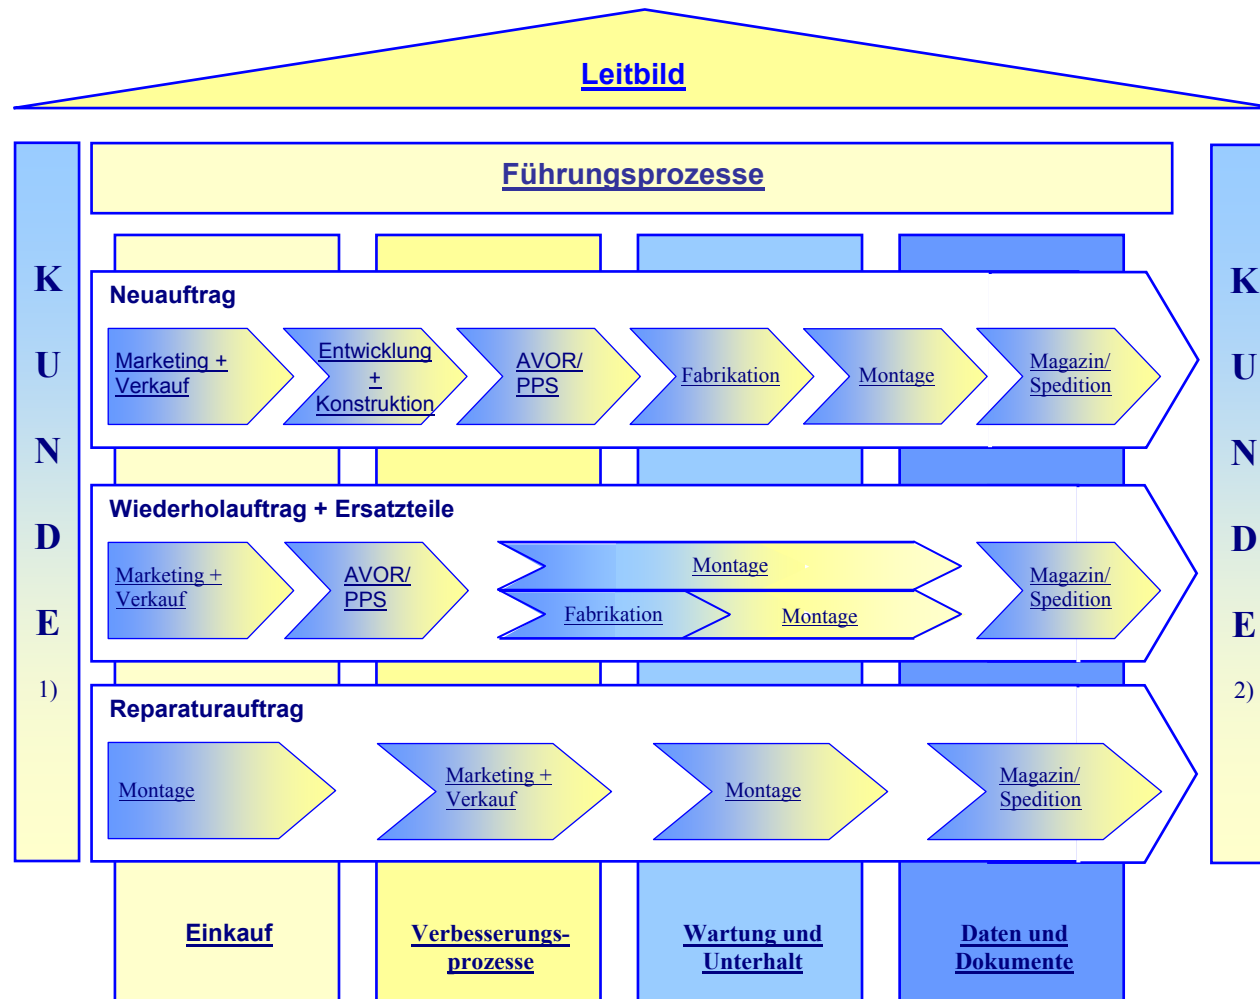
Leitbild

KUNDE
1)

Führungsprozesse

Neuauftrag

Marketing + Verkauf

Entwicklung + Konstruktion

AVOR/ PPS

Fabrikation

Montage

Magazin/ Spedition

Wiederholauftrag + Ersatzteile

Marketing + Verkauf

AVOR/ PPS

Montage

Fabrikation

Montage

Magazin/ Spedition

Reparaturauftrag

Montage

Marketing + Verkauf

Montage

Magazin/ Spedition

KUNDE
2)

Einkauf

Verbesserungsprozesse

Wartung und Unterhalt

Daten und Dokumente